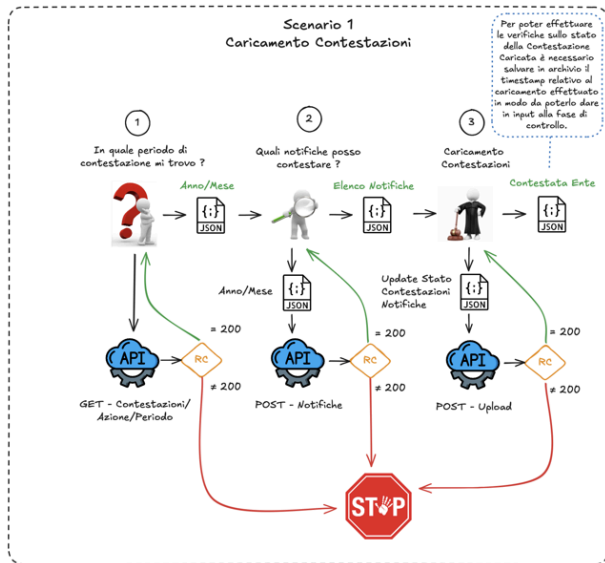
Scenario 1
Caricamento Contestazioni

Per poter effettuare le verifiche sullo stato della Contestazione Caricata è necessario salvare in archivio il timestamp relativo al caricamento effettuato in modo da poterlo dare in input alla fase di controllo.

1
In quale periodo di contestazione mi trovo ?

Anno/Mese

{;}
JSON

2
Quali notifiche posso contestare ?

Elenco Notifiche

{;}
JSON

3
Caricamento Contestazioni

Contestata Ente

{;}
JSON

{;}
JSON

Anno/Mese

Update Stato Contestazioni Notifiche

{;}
JSON

{;}
JSON

= 200
API
RC
≠ 200
GET - Contestazioni/Azione/Periodo

= 200
API
RC
≠ 200
POST - Notifiche

= 200
API
RC
≠ 200
POST - Upload

STOP